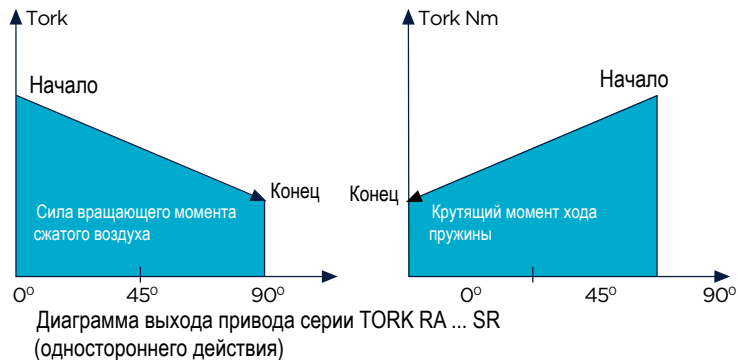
Tork

Начало

Конец

Сила вращающего момента сжатого воздуха

$0^o$ $45^o$ $90^o$

Tork Nm

Начало

Конец

Крутящий момент хода пружины

$0^o$ $45^o$ $90^o$

Диаграмма выхода привода серии TORK RA ... SR (одностороннего действия)